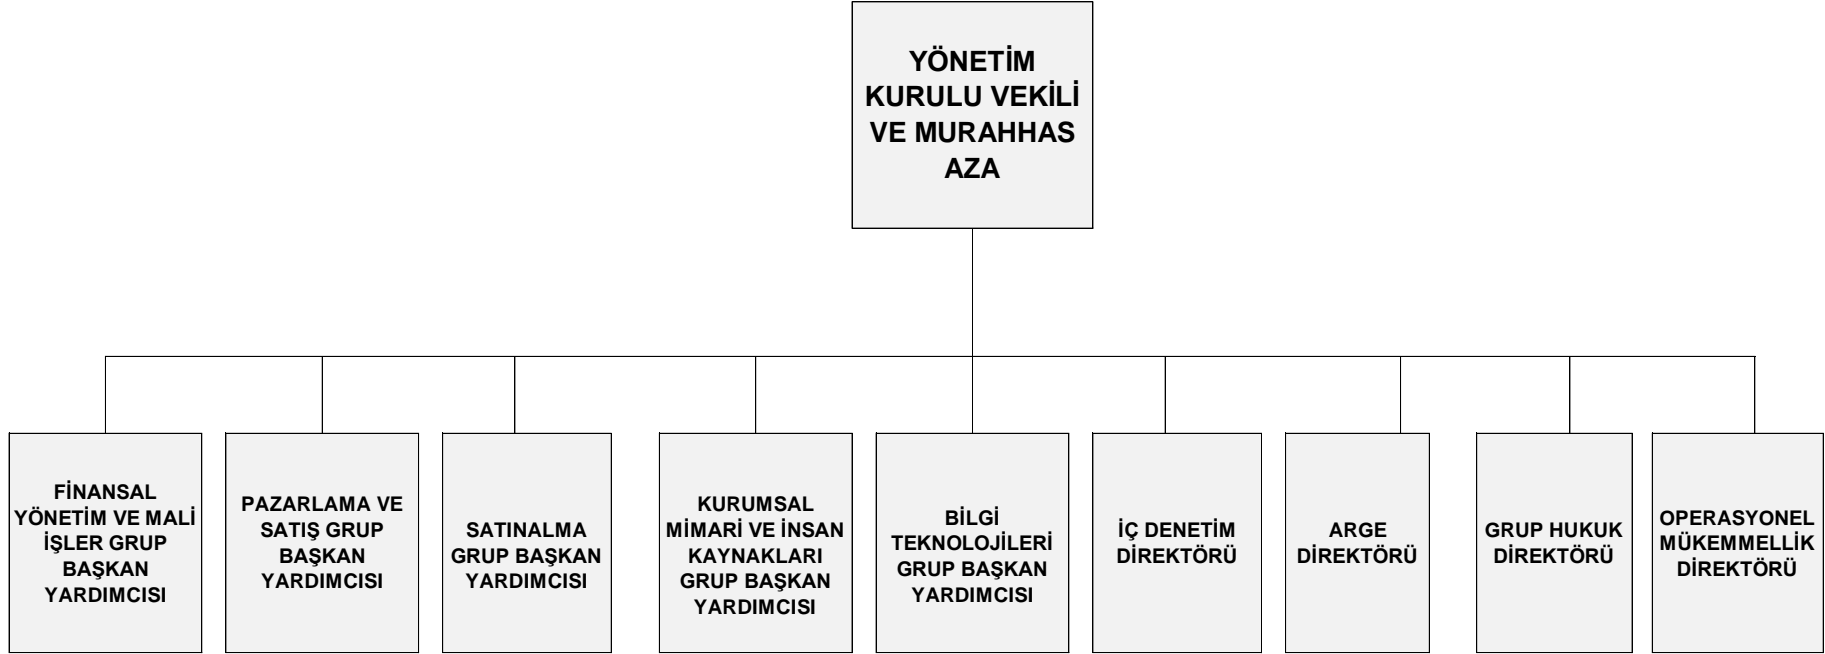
YÖNETİM KURULU VEKİLİ VE MURAHHAS AZA

FİNANSAL YÖNETİM VE MALİ İŞLER GRUP BAŞKAN YARDIMCISI

PAZARLAMA VE SATIŞ GRUP BAŞKAN YARDIMCISI

SATINALMA GRUP BAŞKAN YARDIMCISI

KURUMSAL MİMARİ VE İNSAN KAYNAKLARI GRUP BAŞKAN YARDIMCISI

BİLGİ TEKNOLOJİLERİ GRUP BAŞKAN YARDIMCISI

İÇ DENETİM DİREKTÖRÜ

ARGE DİREKTÖRÜ

GRUP HUKUK DİREKTÖRÜ

OPERASYONEL MÜKEMMELLİK DİREKTÖRÜ